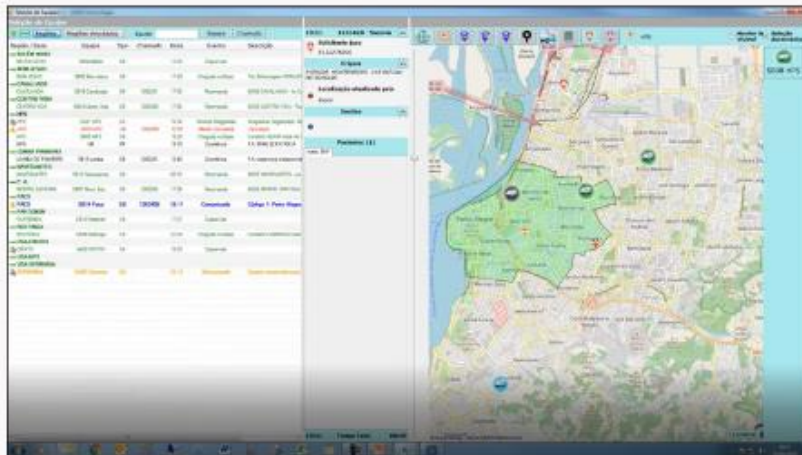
Relação de Equipes

Região / Cliente | Equipe | Tipo | Chamado | Hora | Evento | Descrição

Solicitante ligou

Equipe

Localização atualizada pelo

Posições

Monitor de chamados

Solicitações de atendimento

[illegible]